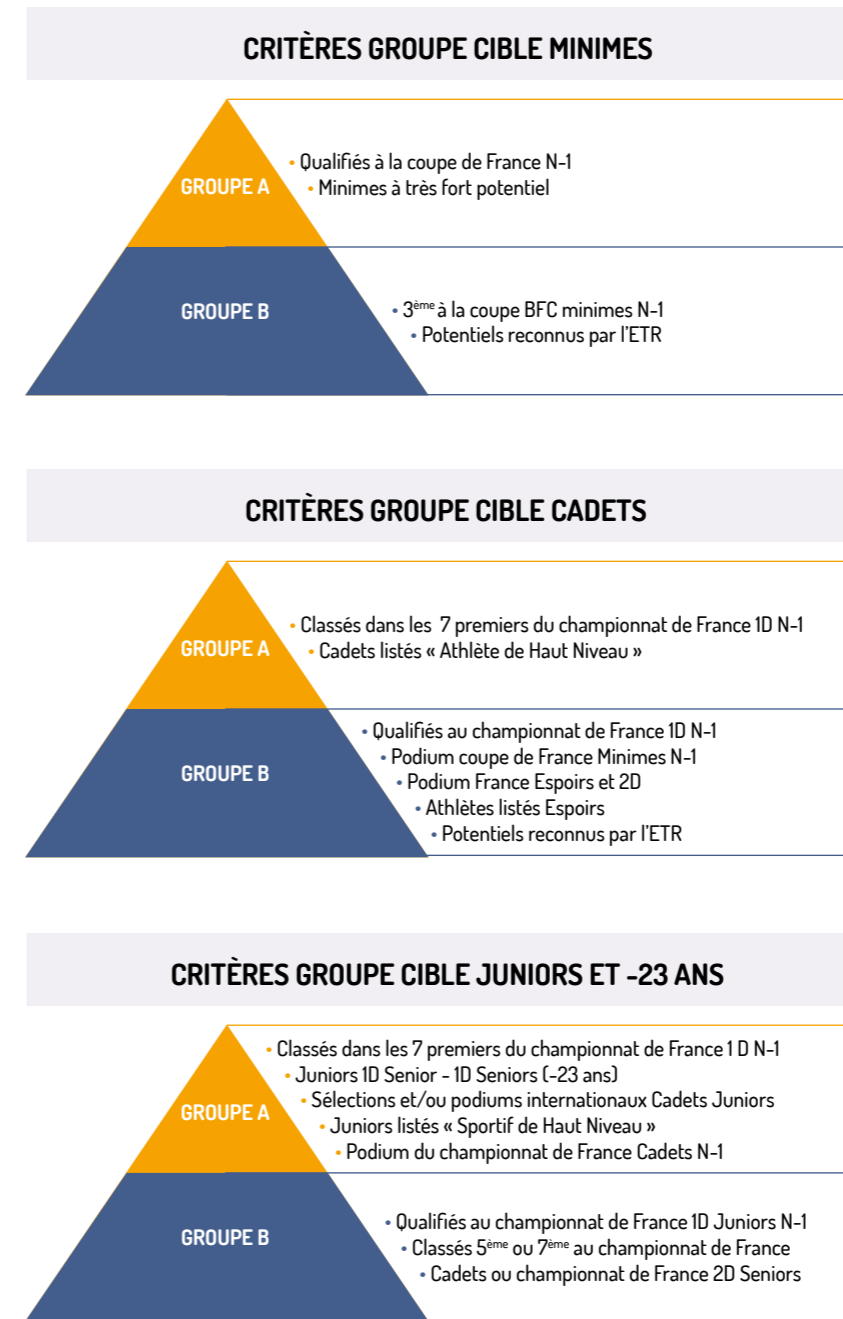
CRITÈRES GROUPE CIBLE MINIMES

GROUPE A

• Qualifiés à la coupe de France N-1
• Minimes à très fort potentiel

GROUPE B

• 3$^{ème}$ à la coupe BFC minimes N-1
• Potentiels reconnus par l'ETR

CRITÈRES GROUPE CIBLE CADETS

GROUPE A

• Classés dans les 7 premiers du championnat de France 1D N-1
• Cadets listés « Athlète de Haut Niveau »

GROUPE B

• Qualifiés au championnat de France 1D N-1
• Podium coupe de France Minimes N-1
• Podium France Espoirs et 2D
• Athlètes listés Espoirs
• Potentiels reconnus par l'ETR

CRITÈRES GROUPE CIBLE JUNIORS ET -23 ANS

GROUPE A

• Classés dans les 7 premiers du championnat de France 1 D N-1
• Juniors 1D Senior - 1D Seniors (-23 ans)
• Sélections et/ou podiums internationaux Cadets Juniors
• Juniors listés « Sportif de Haut Niveau »
• Podium du championnat de France Cadets N-1

GROUPE B

• Qualifiés au championnat de France 1D Juniors N-1
• Classés 5$^{ème}$ ou 7$^{ème}$ au championnat de France
• Cadets ou championnat de France 2D Seniors